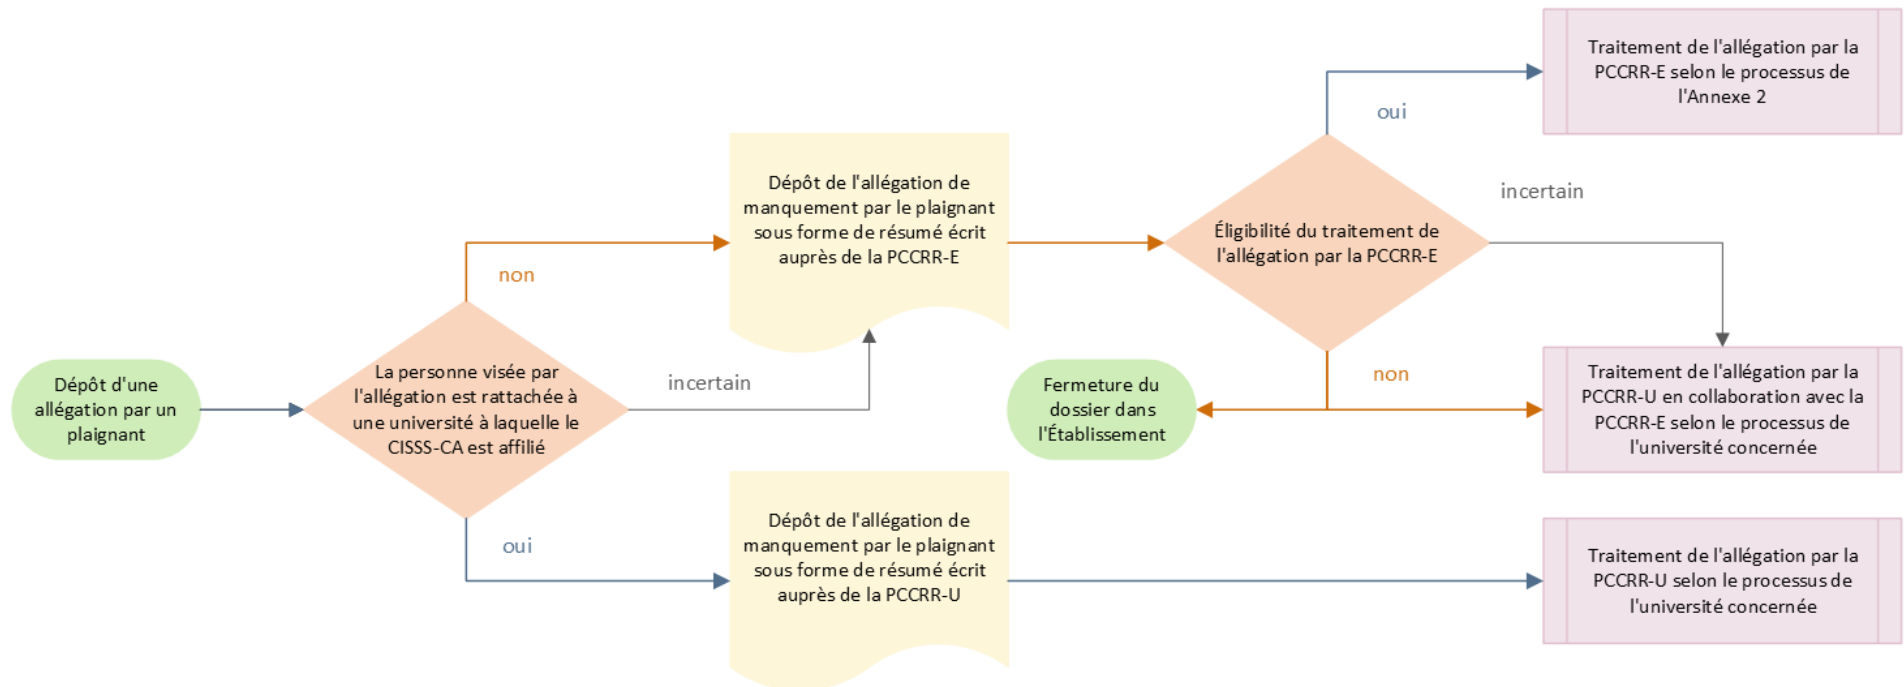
Dépôt d'une allégation par un plaignant

La personne visée par l'allégation est rattachée à une université à laquelle le CISSS-CA est affilié

non

incertain

oui

Dépôt de l'allégation de manquement par le plaignant sous forme de résumé écrit auprès de la PCCRR-E

Dépôt de l'allégation de manquement par le plaignant sous forme de résumé écrit auprès de la PCCRR-U

Éligibilité du traitement de l'allégation par la PCCRR-E

oui

incertain

non

Fermeture du dossier dans l'Établissement

Traitement de l'allégation par la PCCRR-E selon le processus de l'Annexe 2

Traitement de l'allégation par la PCCRR-U en collaboration avec la PCCRR-E selon le processus de l'université concernée

Traitement de l'allégation par la PCCRR-U selon le processus de l'université concernée